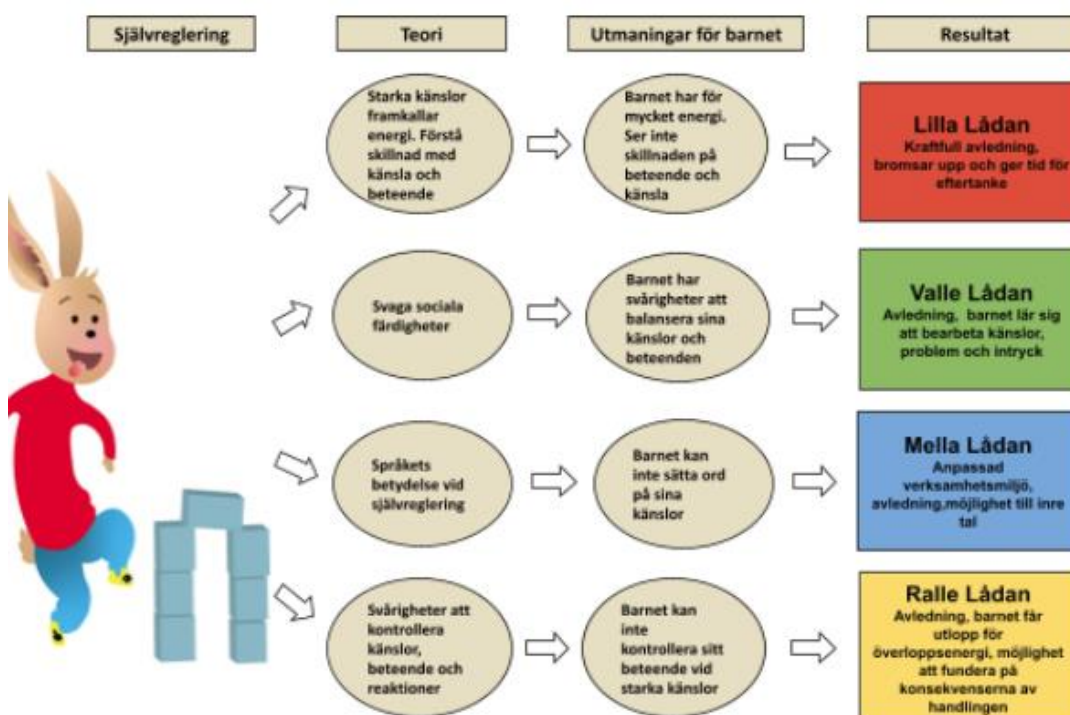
Självreglering

Teori

Utmaningar för barnet

Resultat

Starka känslor framkallar energi. Förstå skillnad med känsla och beteende

Barnet har för mycket energi. Ser inte skillnaden på beteende och känsla

Lilla Lådan
Kraftfull avledning, bromsar upp och ger tid för eftertanke

Svaga sociala färdigheter

Barnet har svårigheter att balansera sina känslor och beteenden

Valle Lådan
Avledning, barnet lär sig att bearbeta känslor, problem och intryck

Språkets betydelse vid självreglering

Barnet kan inte sätta ord på sina känslor

Mella Lådan
Anpassad verksamhetsmiljö, avledning,möjlighet till inre tal

Svårigheter att kontrollera känslor, beteende och reaktioner

Barnet kan inte kontrollera sitt beteende vid starka känslor

Ralle Lådan
Avledning, barnet får utlopp för överloppsenergi, möjlighet att fundera på konsekvenserna av handlingen